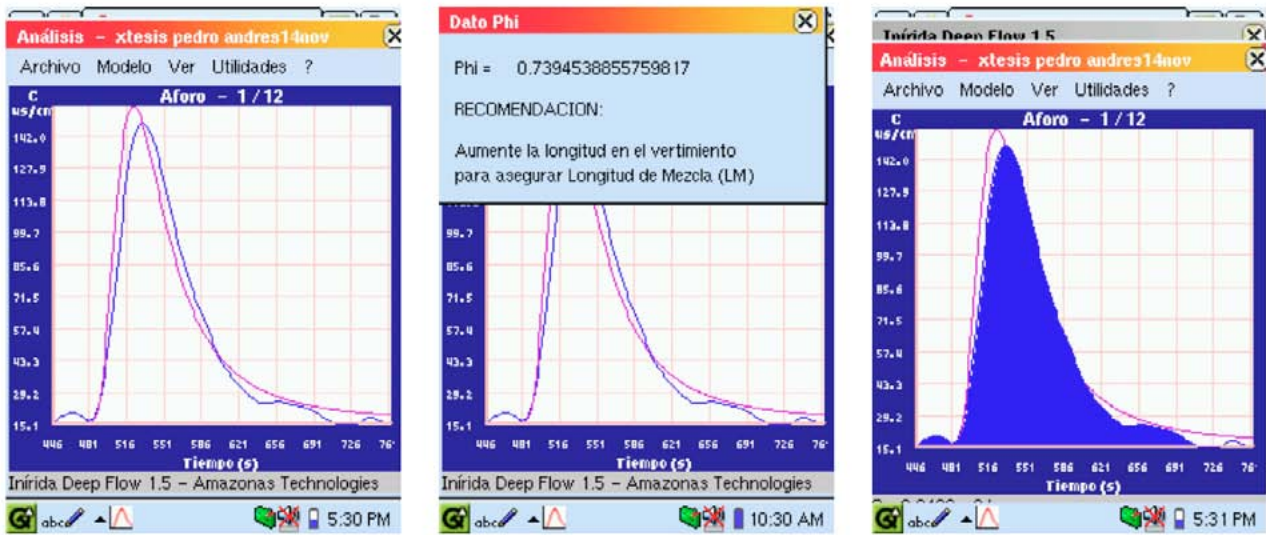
Análisis – xtesis pedro andres14nov

Archivo Modelo Ver Utilidades ?

C
us/cm

Aforo – 1 / 12

142.0
127.9
113.8
99.7
85.6
71.5
57.4
43.3
29.2
15.1

446 481 516 551 586 621 656 691 726 76

Tiempo (s)

Inírida Deep Flow 1.5 – Amazonas Technologies

abc

5:30 PM

Dato Phi

Phi = 0.739453885575981​7

RECOMENDACION:

Aumente la longitud en el vertimiento para asegurar Longitud de Mezcla (LM)

99.7
85.6
71.5
57.4
43.3
29.2
15.1

446 481 516 551 586 621 656 691 726 76

Tiempo (s)

Inírida Deep Flow 1.5 – Amazonas Technologies

abc

10:30 AM

Inírida Deep Flow 1.5

Análisis – xtesis pedro andres14nov

Archivo Modelo Ver Utilidades ?

C
us/cm

Aforo – 1 / 12

142.0
127.9
113.8
99.7
85.6
71.5
57.4
43.3
29.2
15.1

446 481 516 551 586 621 656 691 726 76

Tiempo (s)

abc

5:31 PM